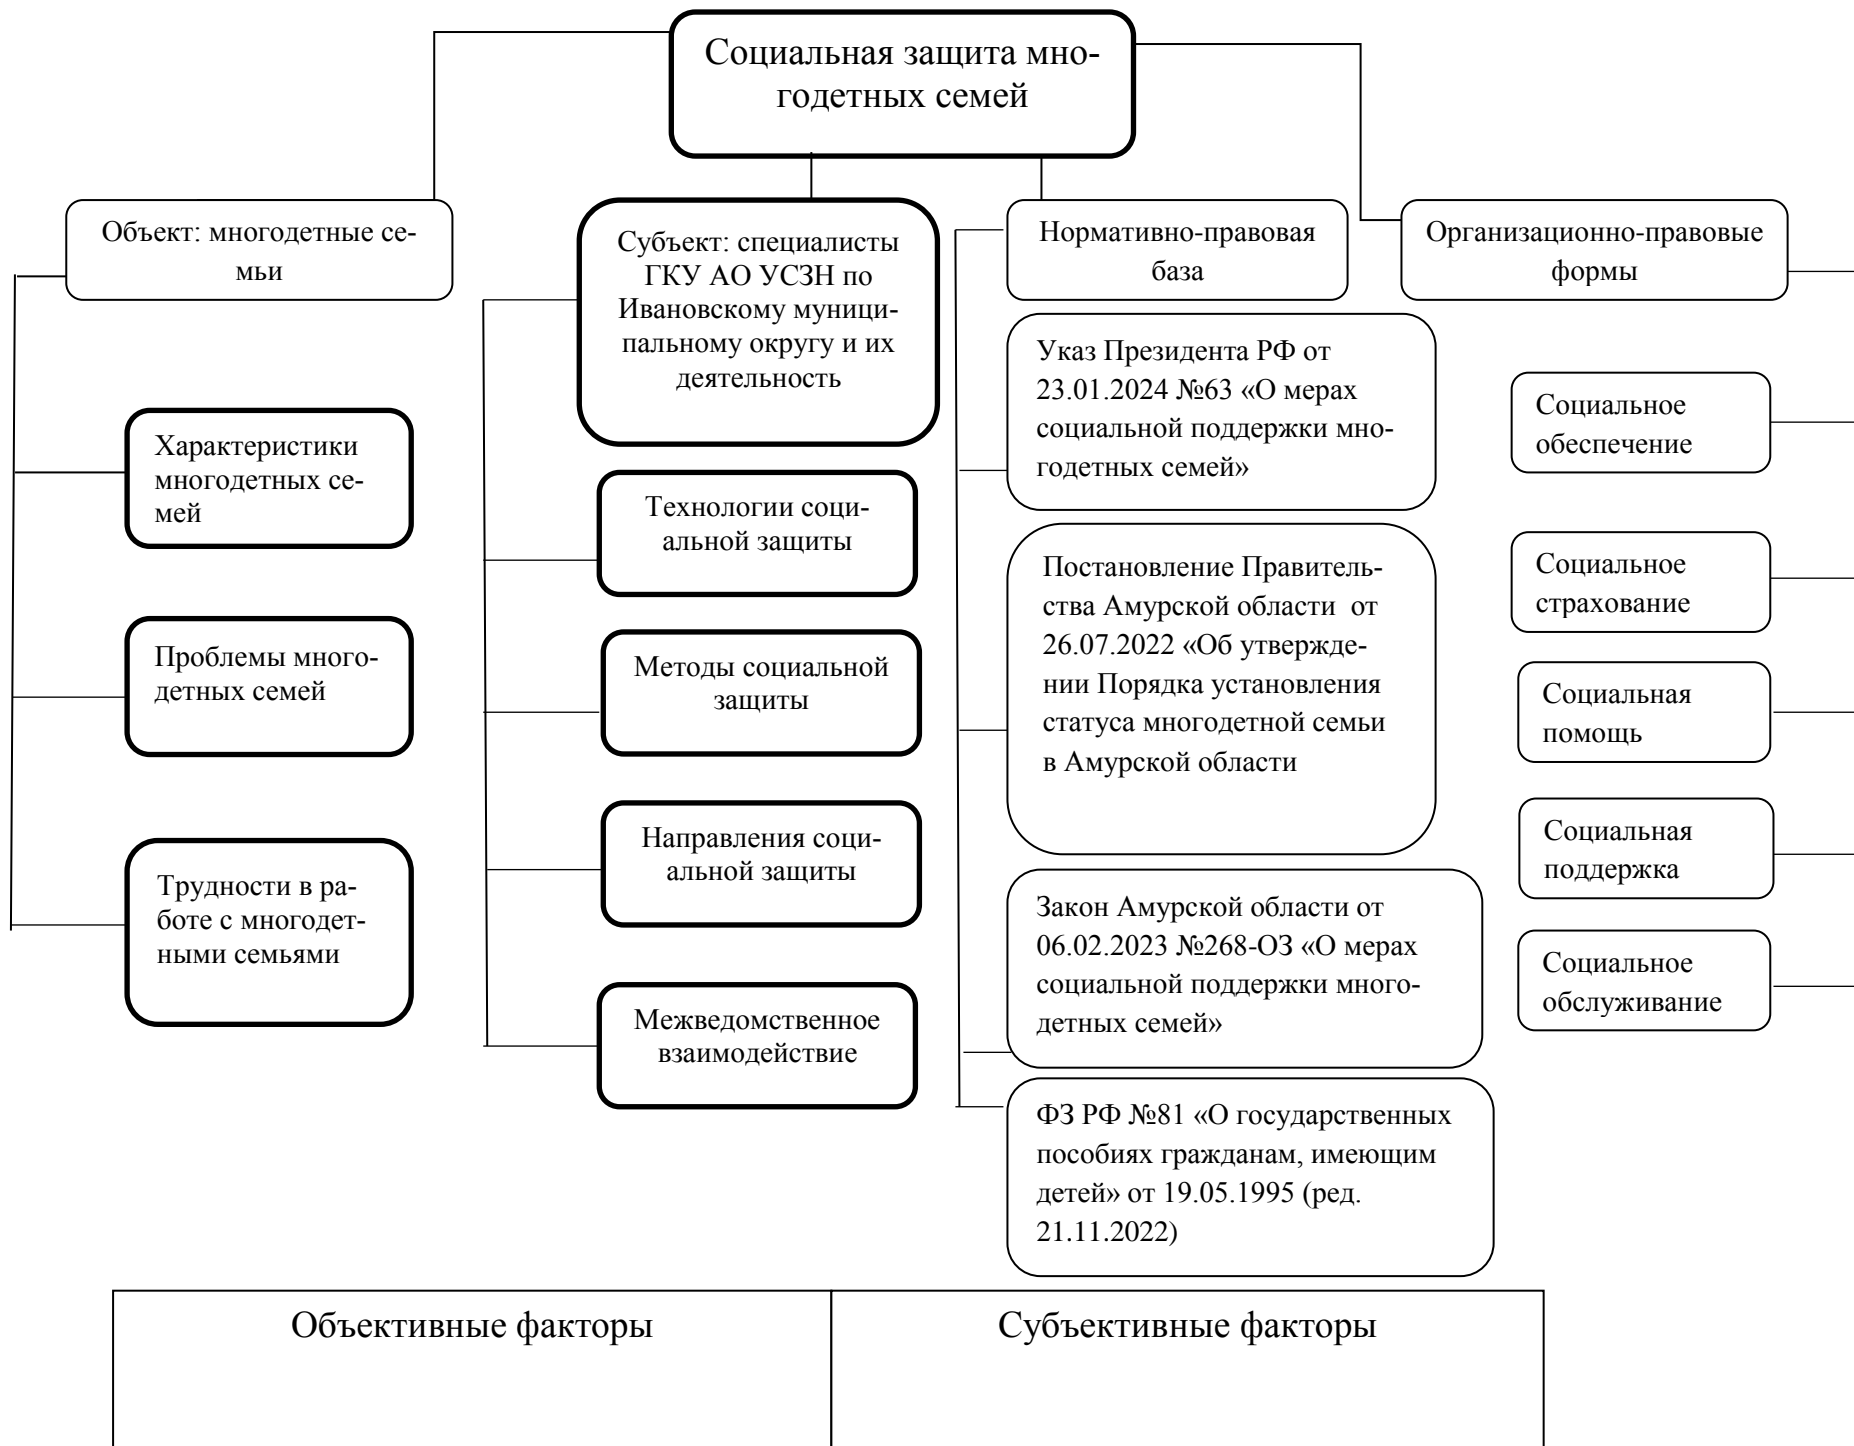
Социальная защита многодетных семей

Объект: многодетные семьи

Характеристики многодетных семей

Проблемы многодетных семей

Трудности в работе с многодетными семьями

Субъект: специалисты ГКУ АО УСЗН по Ивановскому муниципальному округу и их деятельность

Технологии социальной защиты

Методы социальной защиты

Направления социальной защиты

Межведомственное взаимодействие

Нормативно-правовая база

Указ Президента РФ от 23.01.2024 №63 «О мерах социальной поддержки многодетных семей»

Постановление Правительства Амурской области от 26.07.2022 «Об утверждении Порядка установления статуса многодетной семьи в Амурской области

Закон Амурской области от 06.02.2023 №268-ОЗ «О мерах социальной поддержки многодетных семей»

ФЗ РФ №81 «О государственных пособиях гражданам, имеющим детей» от 19.05.1995 (ред. 21.11.2022)

Организационно-правовые формы

Социальное обеспечение

Социальное страхование

Социальная помощь

Социальная поддержка

Социальное обслуживание

| Объективные факторы | Субъективные факторы |
|---|---|
| | |